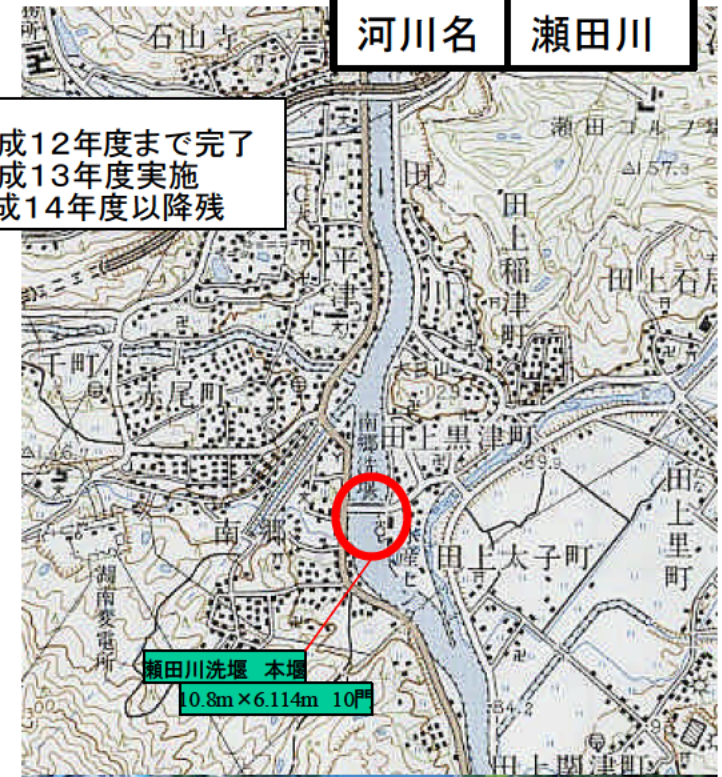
| 河川名 | 瀬田川 |
|---|---|

成12年度まで完了
成13年度実施
成14年度以降残

石山寺
瀬田ゴルフ場
157.3
田上稲津町
田上石居
平津
千町
赤尾町
田上黒津町
大日山
129
南郷洗堰
89.9
田上里町
南郷
田上太子町
湖南変電所
84.2
田上関津町

瀬田川洗堰　本堰
10.8m×6.114m　10門